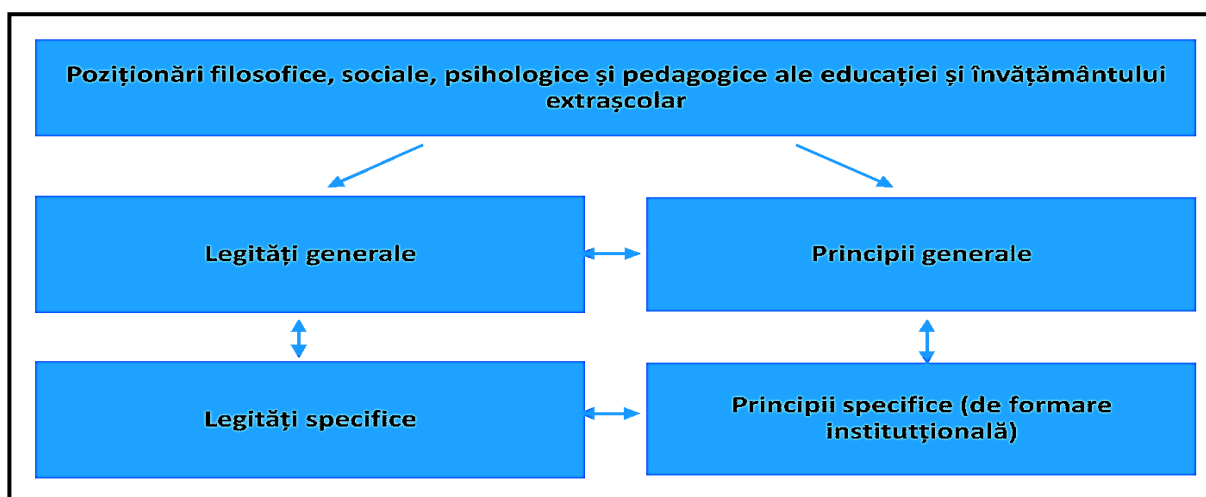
Poziționări filosofice, sociale, psihologice și pedagogice ale educației și învățământului extrașcolar

Legități generale

Principii generale

Legități specifice

Principii specifice (de formare instituttională)